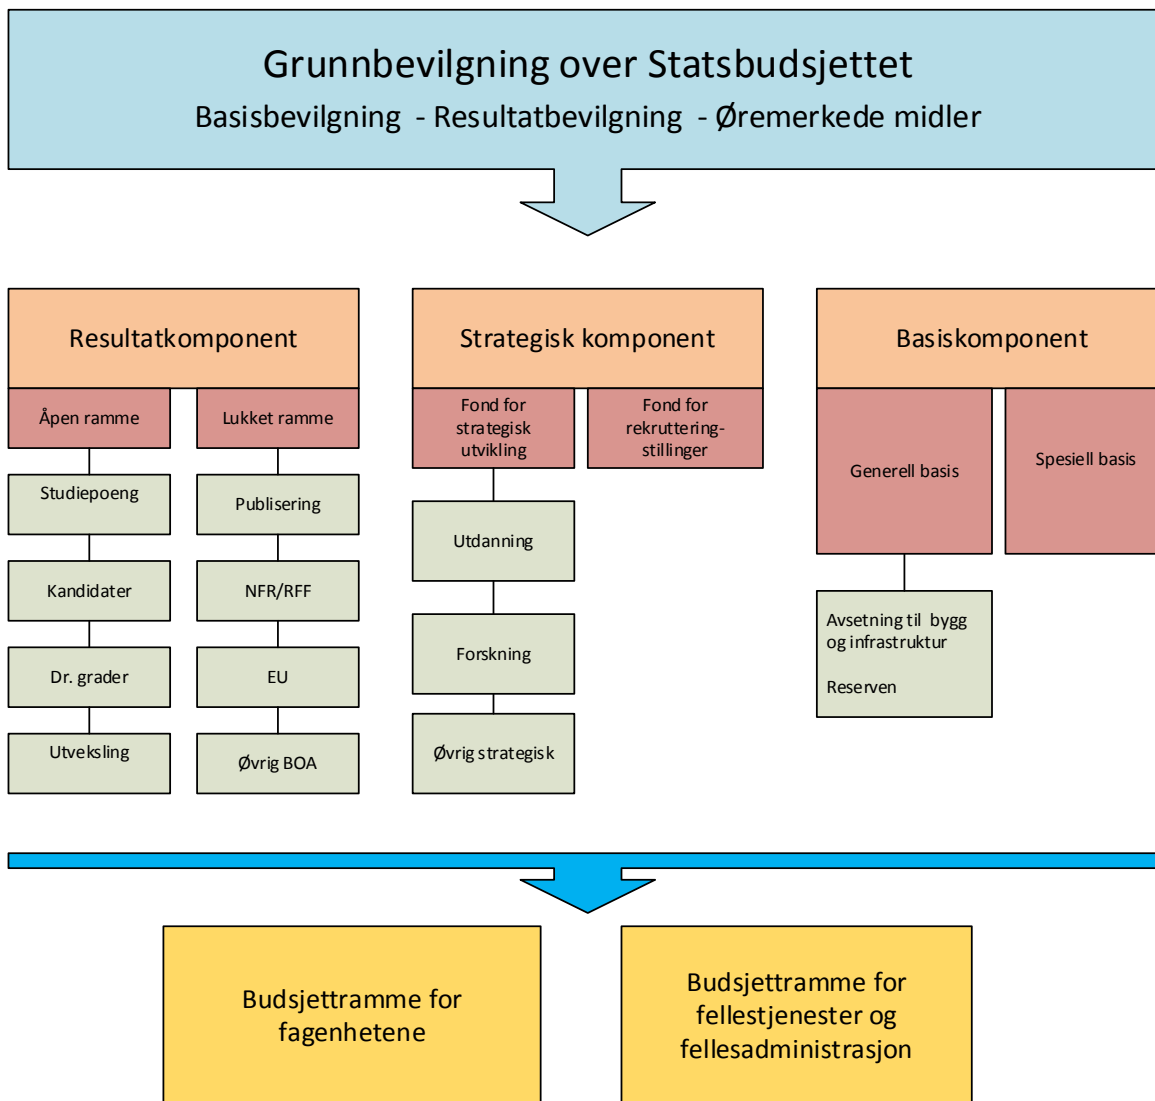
Grunnbevilgning over Statsbudsjettet

Basisbevilgning - Resultatbevilgning - Øremerkede midler

Resultatkomponent

Åpen ramme

Lukket ramme

Studiepoeng

Kandidater

Dr. grader

Utveksling

Publisering

NFR/RFF

EU

Øvrig BOA

Strategisk komponent

Fond for strategisk utvikling

Fond for rekruttering-stillinger

Utdanning

Forskning

Øvrig strategisk

Basiskomponent

Generell basis

Spesiell basis

Avsetning til bygg og infrastruktur

Reserven

Budsjettramme for fagenhetene

Budsjettramme for fellestjenester og felles­administrasjon